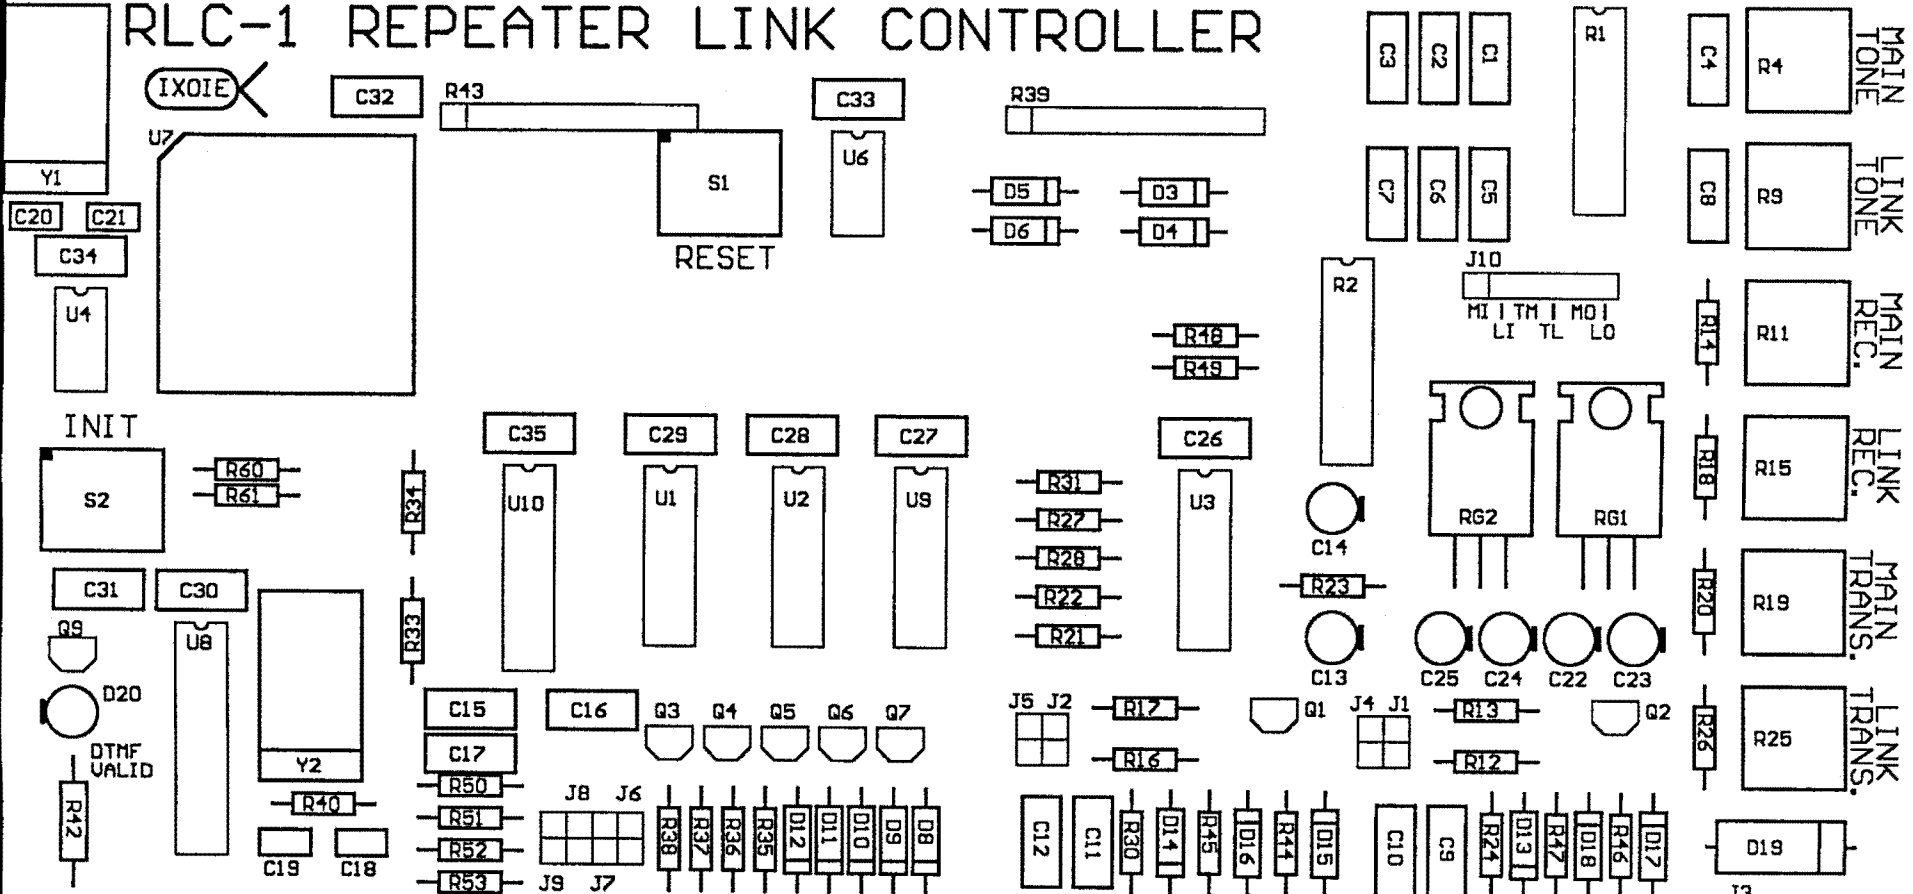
RLC-1 REPEATER LINK CONTROLLER

IXOIE

C32 R43 C33 R39 C3 C2 C1 R1 C4 R4 MAIN TONE

U7 S1 RESET U6 D5 D3 D6 D4 C7 C6 C5 C8 R9 LINK TONE

Y1 C20 C21 C34 U4

J10 R2 MI TM MO LI TL LO R14 R11 MAIN REC.

R48 R49

INIT S2 R60 R61 R34 C35 U10 C29 U1 C28 U2 C27 U9 R31 R27 R28 R22 R21 C26 U3 C14 RG2 RG1 R18 R15 LINK REC.

C31 C30 Q9 U8 D20 DTMF VALID R33 R23 C13 C25 C24 C22 C23 R20 R19 MAIN TRANS.

Y2 C15 C16 Q3 Q4 Q5 Q6 Q7 C17 J5 J2 R17 R16 Q1 J4 J1 R13 R12 Q2 R26 R25 LINK TRANS.

R42 R40 C19 C18 R50 R51 R52 R53 J8 J6 J9 J7 R38 R37 R36 R35 D12 D11 D10 D9 D8 C12 C11 R30 D14 R45 D16 R44 D15 C10 C9 R24 D13 R47 D18 R46 D17 D19 J3